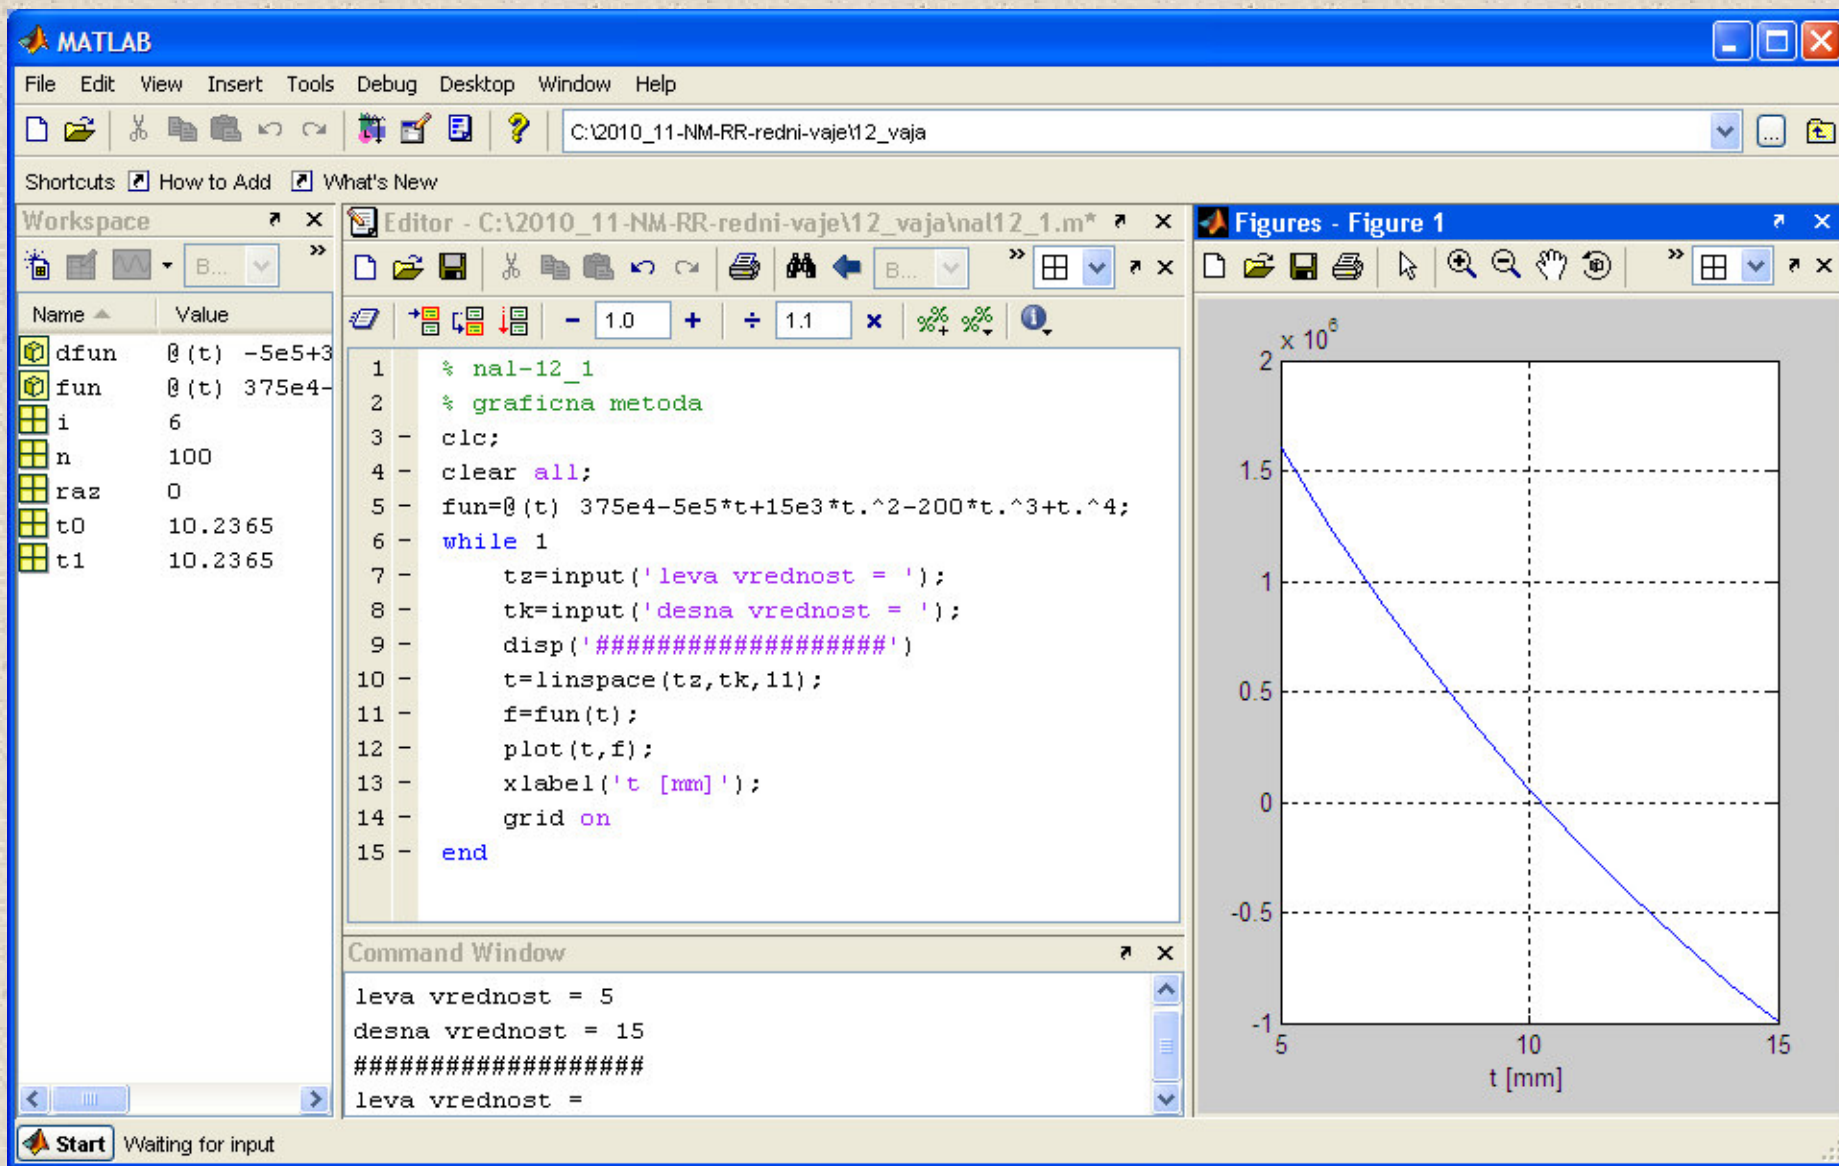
MATLAB

File Edit View Insert Tools Debug Desktop Window Help

C:\2010_11-NM-RR-redni-vaje\12_vaja

Shortcuts How to Add What's New

Workspace

B...

| Name | Value |
|---|---|
| dfun | @(t) -5e5+3 |
| fun | @(t) 375e4- |
| i | 6 |
| n | 100 |
| raz | 0 |
| t0 | 10.2365 |
| t1 | 10.2365 |

Editor - C:\2010_11-NM-RR-redni-vaje\12_vaja\nal12_1.m*

B...

- 1.0 + ÷ 1.1 ×

1 % nal-12_1
2 % graficna metoda
3 – clc;
4 – clear all;
5 – fun=@(t) 375e4-5e5*t+15e3*t.^2-200*t.^3+t.^4;
6 – while 1
7 – tz=input('leva vrednost = ');
8 – tk=input('desna vrednost = ');
9 – disp('###################')
10 – t=linspace(tz,tk,11);
11 – f=fun(t);
12 – plot(t,f);
13 – xlabel('t [mm]');
14 – grid on
15 – end

Command Window

leva vrednost = 5
desna vrednost = 15
###################
leva vrednost =

Figures - Figure 1

$\times 10^6$
2
1.5
1
0.5
0
-0.5
-1
5 10 15
t [mm]

Start Waiting for input